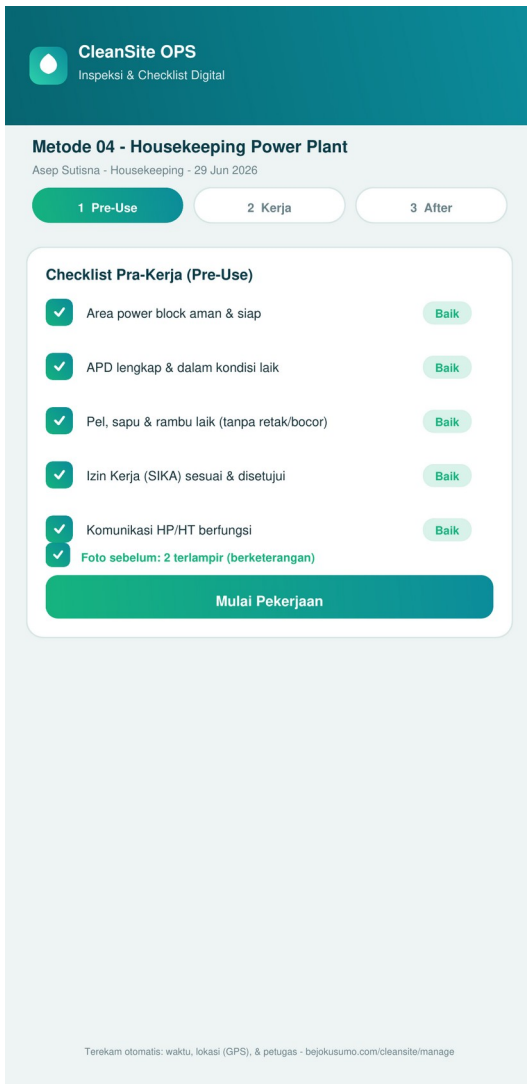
CleanSite OPS
Inspeksi & Checklist Digital

Metode 04 - Housekeeping Power Plant
Asep Sutisna - Housekeeping - 29 Jun 2026

1 Pre-Use
2 Kerja
3 After

Checklist Pra-Kerja (Pre-Use)

Area power block aman & siap
Baik

APD lengkap & dalam kondisi laik
Baik

Pel, sapu & rambu laik (tanpa retak/bocor)
Baik

Izin Kerja (SIKA) sesuai & disetujui
Baik

Komunikasi HP/HT berfungsi
Baik

Foto sebelum: 2 terlampir (berketerangan)

Mulai Pekerjaan

Terekam otomatis: waktu, lokasi (GPS), & petugas - bejokusumo.com/cleansite/manage